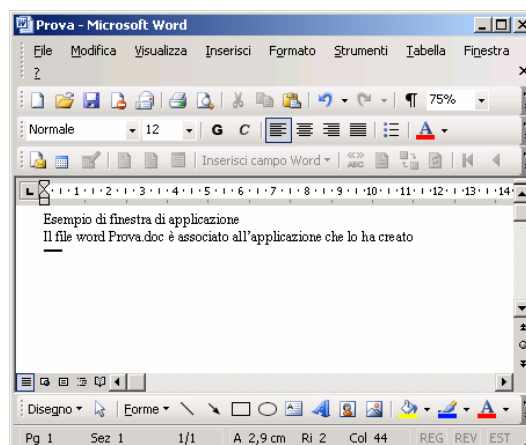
Prova - Microsoft Word

File Modifica Visualizza Inserisci Formato Strumenti Tabella Finestra ?

75%

Normale 12 G C

Inserisci campo Word

1 2 3 4 5 6 7 8 9 10 11 12 13 14

Esempio di finestra di applicazione
Il file word Prova.doc è associato all'applicazione che lo ha creato

Disegno Forme

Pg 1 Sez 1 1/1 A 2,9 cm Ri 2 Col 44 REG REV EST